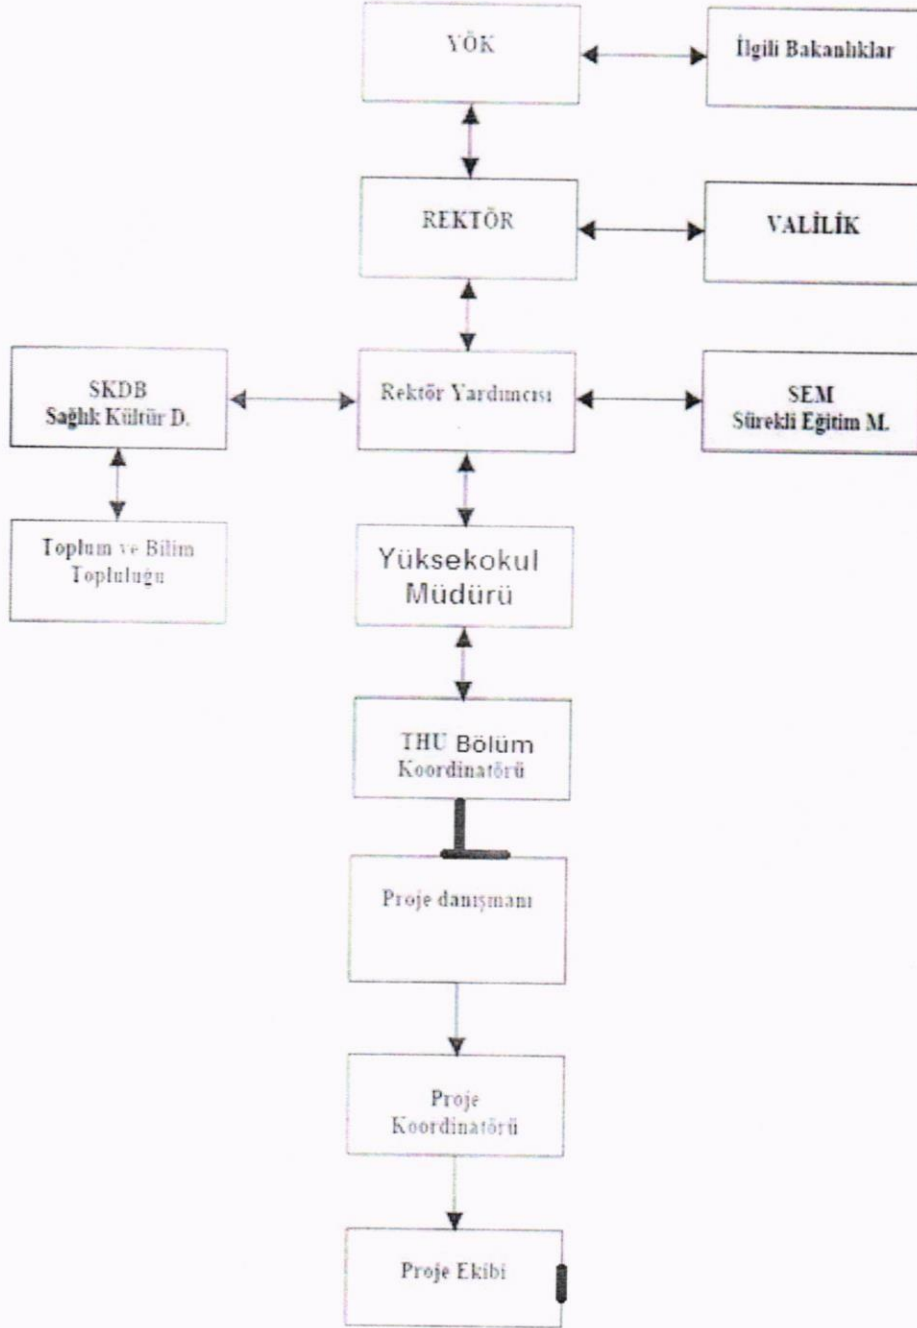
YÖK

İlgili Bakanlıklar

REKTÖR

VALİLİK

SKDB
Sağlık Kültür D.

Rektör Yardımcısı

SEM
Sürekli Eğitim M.

Toplum ve Bilim Topluluğu

Yüksekokul Müdürü

THU Bölüm Koordinatörü

Proje danışmanı

Proje Koordinatörü

Proje Ekibi